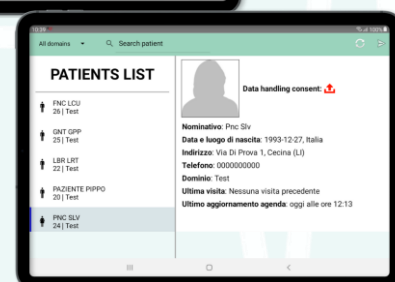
10:39

All domains

Search patient

PATIENTS LIST

FNC LCU
26 | Test

GNT GPP
25 | Test

LBR LRT
22 | Test

PAZIENTE PIPPO
20 | Test

PNC SLV
24 | Test

Data handling consent:

Nominativo: Pnc Slv
Data e luogo di nascita: 1993-12-27, Italia
Indirizzo: Via Di Prova 1, Cecina (LI)
Telefono: 0000000000
Dominio: Test
Ultima visita: Nessuna visita precedente
Ultimo aggiornamento agenda: oggi alle ore 12:13